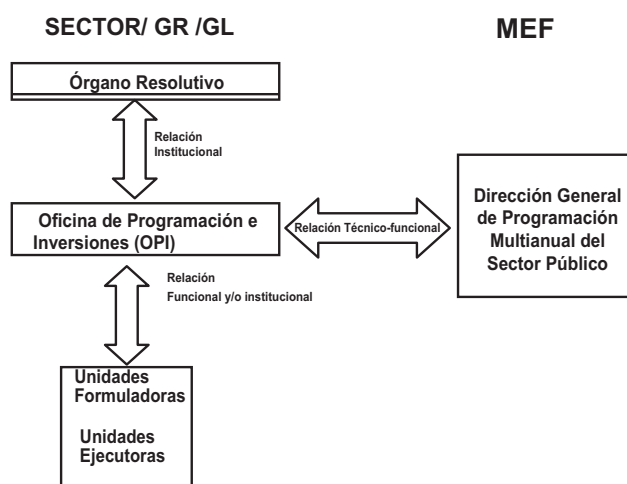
SECTOR/ GR /GL

MEF

Órgano Resolutivo

Relación Institucional

Oficina de Programación e Inversiones (OPI)

Relación Técnico-funcional

Dirección General de Programación Multianual del Sector Público

Relación Funcional y/o institucional

Unidades Formuladoras

Unidades Ejecutoras